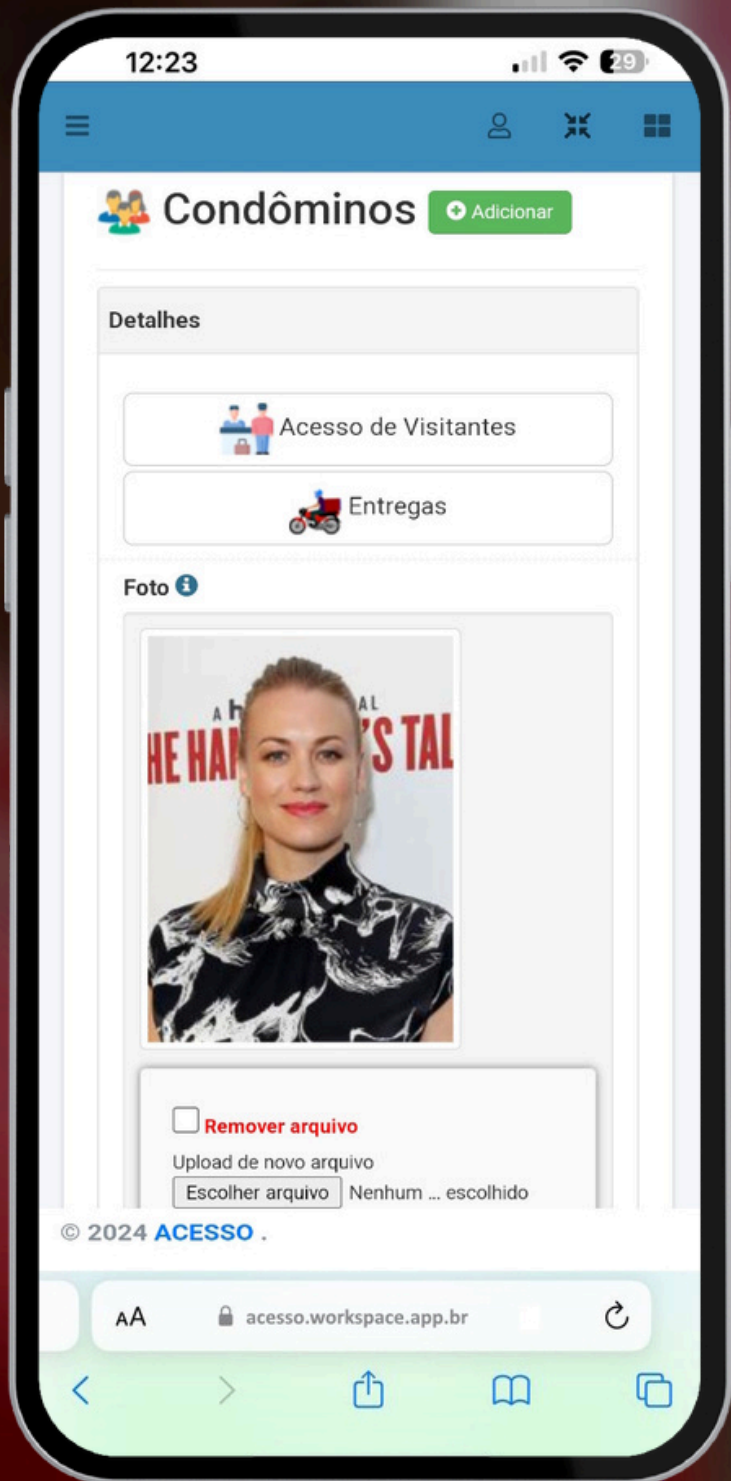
12:23

29

Condôminos

Adicionar

Detalhes

Acesso de Visitantes

Entregas

Foto

A H AL
HE HA 'S TAL

Remover arquivo

Upload de novo arquivo

Escolher arquivo Nenhum ... escolhido

© 2024 ACESSO .

AA acesso.workspace.app.br